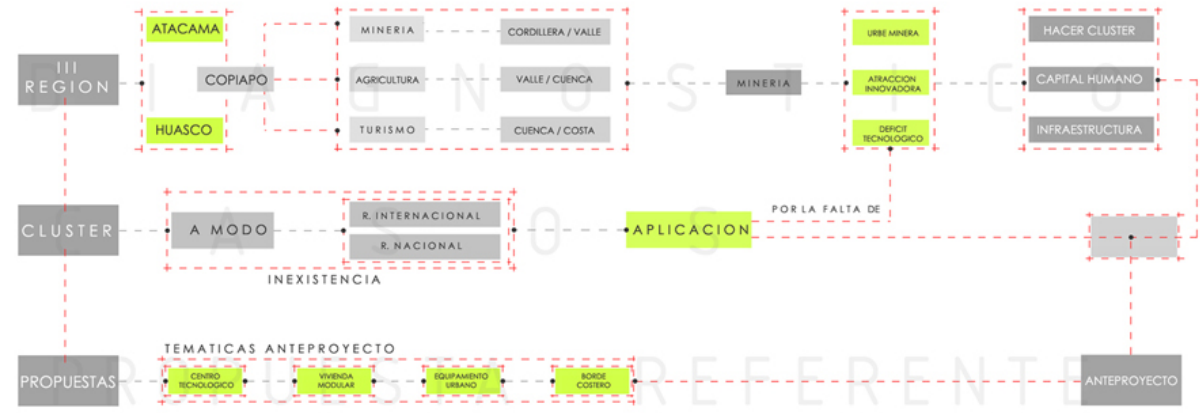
III REGION

ATACAMA

HUASCO

COPIAPO

MINERIA

AGRICULTURA

TURISMO

CORDILLERA / VALLE

VALLE / CUENCA

CUENCA / COSTA

MINERIA

URBE MINERA

ATRACCION INNOVADORA

DEFICIT TECNOLOGICO

HACER CLUSTER

CAPITAL HUMANO

INFRAESTRUCTURA

DIAGNOSTICO

CLUSTER

A MODO

R. INTERNACIONAL

R. NACIONAL

INEXISTENCIA

POR LA FALTA DE

APLICACION

CASO

TEMATICAS ANTEPROYECTO

PROPUESTAS

CENTRO TECNOLOGICO

VIVIENDA MODULAR

EQUIPAMENTO URBANO

BORDE COSTERO

REFERENTE

ANTEPROYECTO